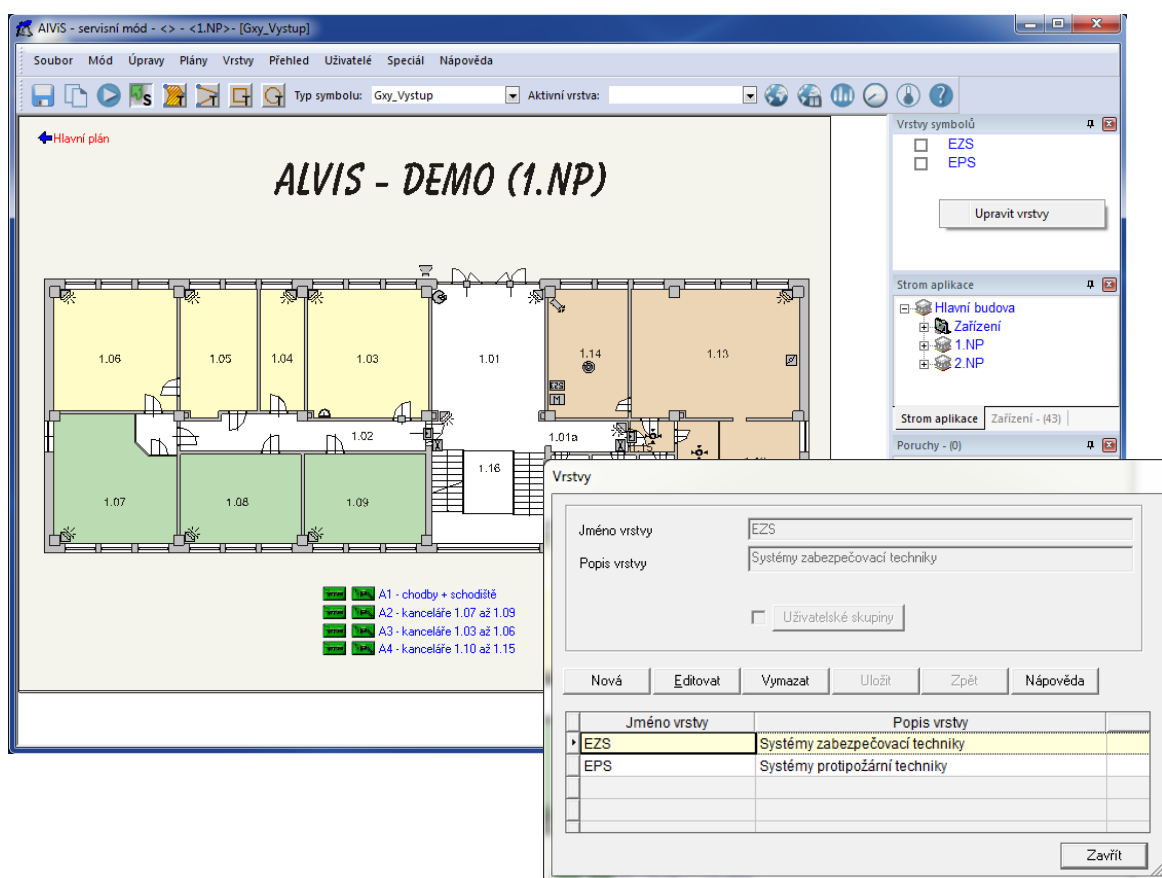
AlViS - servisní mód - <> - <1.NP> - [Gxy_Vystup]

Soubor Mód Úpravy Plány Vrstvy Přehled Uživatelé Speciál Nápověda

Typ symbolu: Gxy_Vystup Aktivní vrstva:

Hlavní plán

ALVIS - DEMO (1.NP)

1.06 1.05 1.04 1.03 1.01 1.14 1.13 1.02 1.01a 1.16 1.07 1.08 1.09

A1 - chodby + schodiště
A2 - kanceláře 1.07 až 1.09
A3 - kanceláře 1.03 až 1.06
A4 - kanceláře 1.10 až 1.15

Vrstvy symbolů
EZS
EPS
Upravit vrstvy

Strom aplikace
Hlavní budova
Zařízení
1.NP
2.NP

Strom aplikace Zařízení - (43)

Poruchy - (0)

Vrstvy

Jméno vrstvy EZS
Popis vrstvy Systémy zabezpečovací techniky

Uživatelské skupiny

Nová Editovat Vymazat Uložit Zpět Nápověda

| Jméno vrstvy | Popis vrstvy |
|---|---|
| EZS | Systémy zabezpečovací techniky |
| EPS | Systémy protipožární techniky |

Zavřít